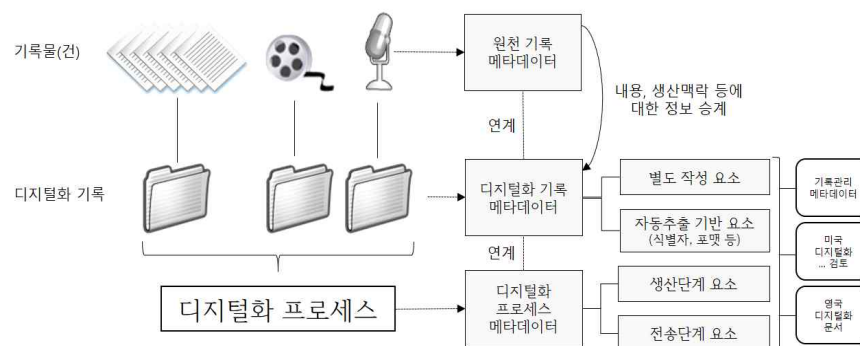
기록물(건)

원천 기록 메타데이터

내용, 생산맥락 등에 대한 정보 승계

연계

디지털화 기록

디지털화 기록 메타데이터

별도 작성 요소

자동추출 기반 요소 (식별자, 포맷 등)

기록관리 메타데이터

미국 디지털화 ... 검토

연계

디지털화 프로세스

디지털화 프로세스 메타데이터

생산단계 요소

전송단계 요소

영국 디지털화 문서